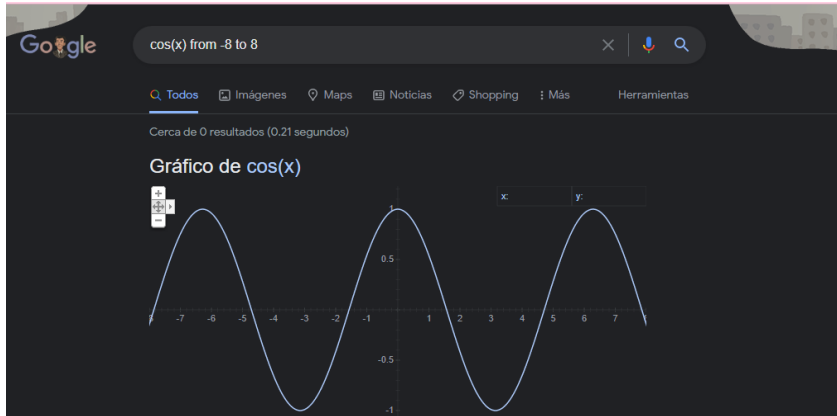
Google

cos(x) from -8 to 8

Todos Imágenes Maps Noticias Shopping Más Herramientas

Cerca de 0 resultados (0.21 segundos)

Gráfico de cos(x)

+
−

x: y:

1
0.5
-8 -7 -6 -5 -4 -3 -2 -1 1 2 3 4 5 6 7 8
-0.5
-1